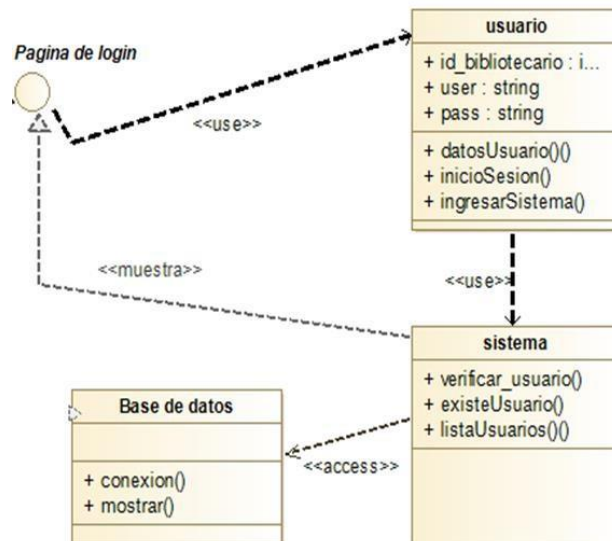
Pagina de login

<<use>>

usuario

+ id_bibliotecario : i...
+ user : string
+ pass : string

+ datosUsuario()()
+ inicioSesion()
+ ingresarSistema()

<<muestra>>

<<use>>

sistema

+ verificar_usuario()
+ existeUsuario()
+ listaUsuarios()()

Base de datos

+ conexion()
+ mostrar()

<<access>>